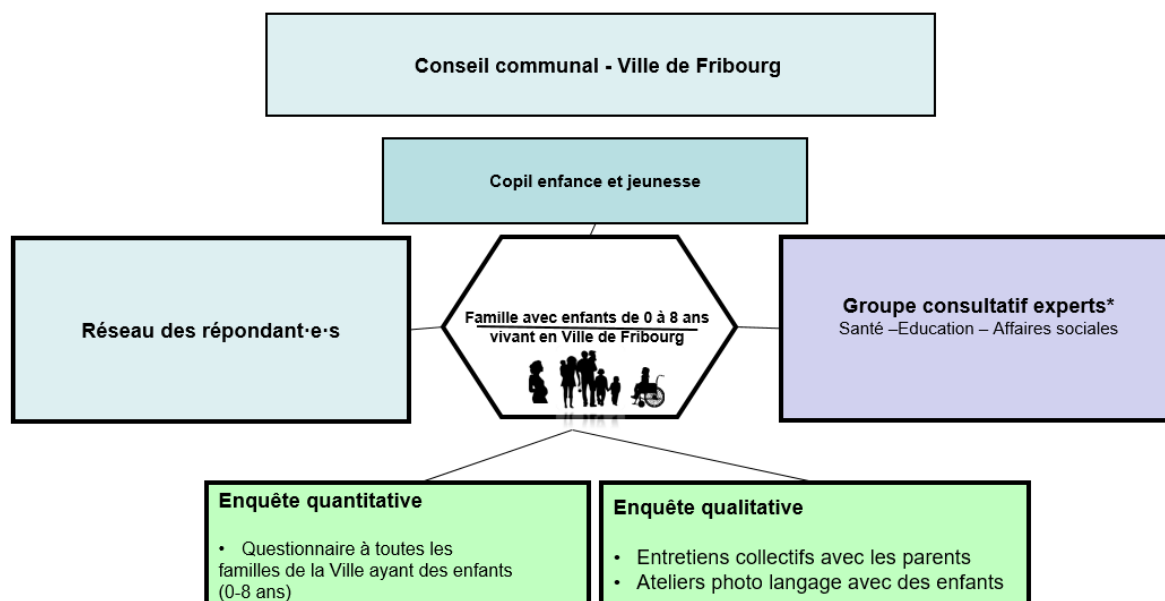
Conseil communal - Ville de Fribourg

Copil enfance et jeunesse

Réseau des répondant·e·s

Famille avec enfants de 0 à 8 ans vivant en Ville de Fribourg

Groupe consultatif experts*
Santé –Education – Affaires sociales

Enquête quantitative

• Questionnaire à toutes les familles de la Ville ayant des enfants (0-8 ans)

Enquête qualitative

• Entretiens collectifs avec les parents
• Ateliers photo langage avec des enfants